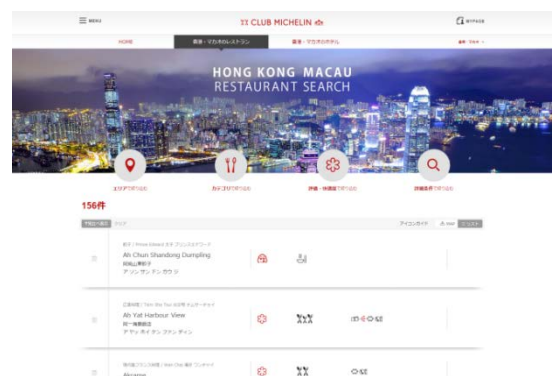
MENU

CLUB MICHELIN

MYPAGE

HOME

香港・マカオのレストラン

香港・マカオのホテル

HONG KONG MACAU
RESTAURANT SEARCH

エリアで絞り込む

カテゴリで絞り込む

評価・価格帯で絞り込む

詳細条件で絞り込む

156件

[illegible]

アイコンガイド

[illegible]

Ah Chun Shandong Dumpling

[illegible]

アシュン サン ドン ダウ リ

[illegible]

Ah Yat Harbour View

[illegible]

アヤッ ハイ ヴュー ファン ディン

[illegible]

Akrame